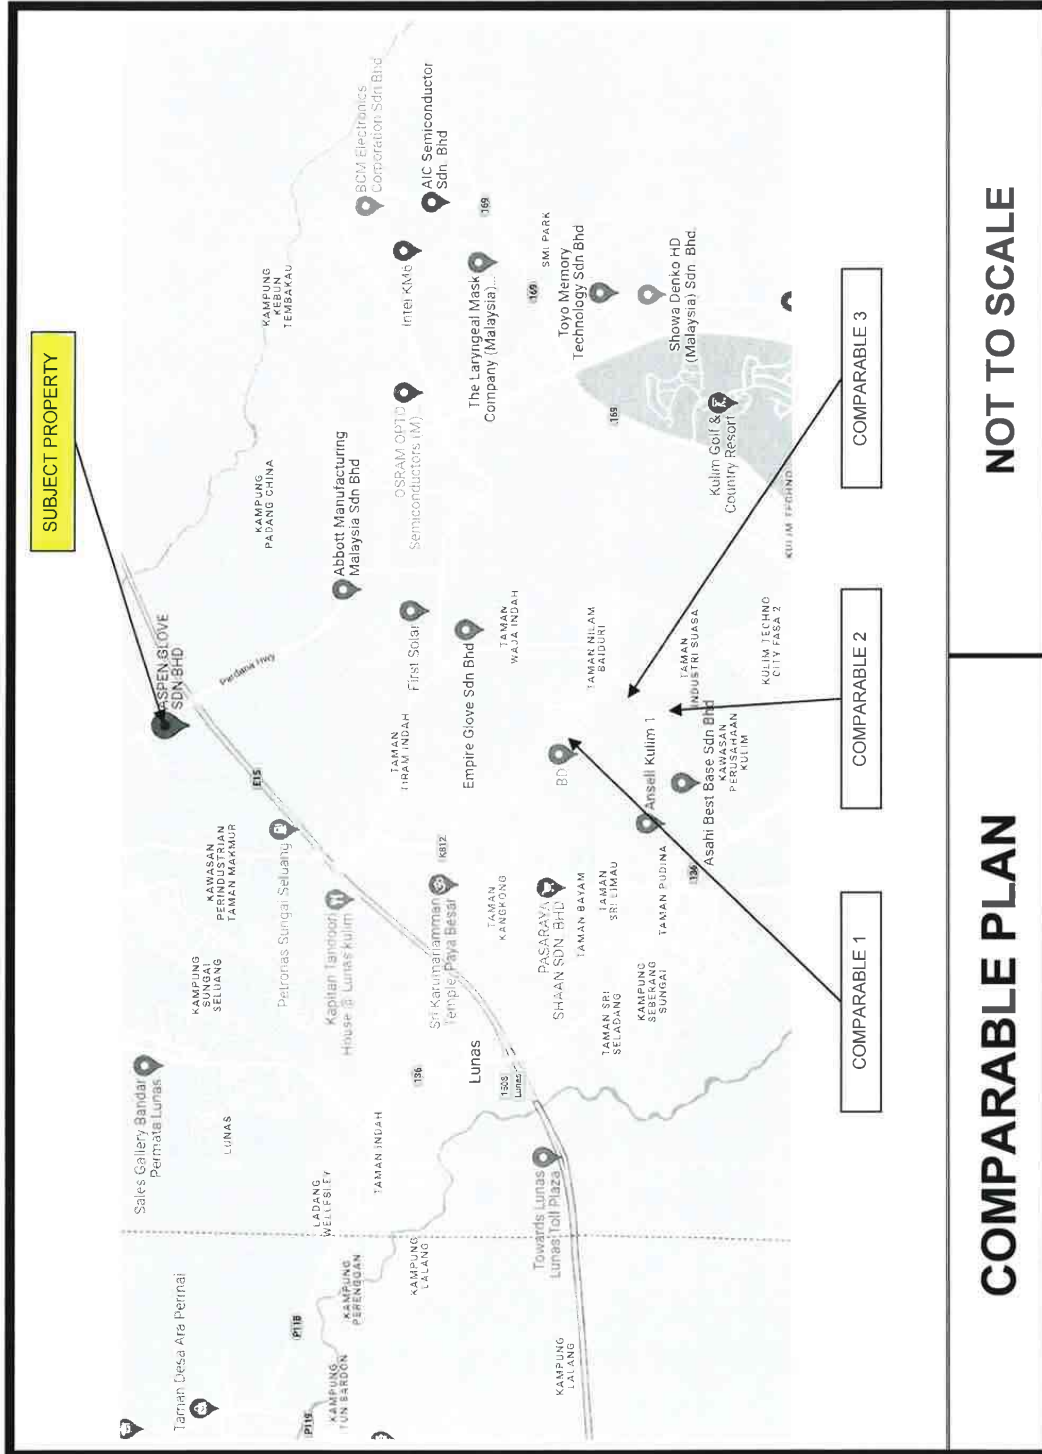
SUBJECT PROPERTY

COMPARABLE 1

COMPARABLE 2

COMPARABLE 3

COMPARABLE PLAN

NOT TO SCALE

ASPEN GLOVE SDN BHD

Abbott Manufacturing Malaysia Sdn Bhd

OSRAM OPTO Semiconductors (M)

The Laryngeal Mask Company (Malaysia)...

Intel KM6

BCM Electronics Corporation Sdn Bhd

AIC Semiconductor Sdn. Bhd

Toyo Memory Technology Sdn Bhd

Showa Denko HD (Malaysia) Sdn. Bhd.

Kulim Golf & Country Resort

SMI PARK

KAMPUNG KEBUN TEMBAKAU

KAMPUNG PADANG CHINA

First Solar

Empire Glove Sdn Bhd

TAMAN WAJA INDAH

TAMAN NILAM BAIDURI

TAMAN INDUSTRI SUASA

KULIM TECHNO CITY FASA 2

KULIM TECHNO

TAMAN TIRAM INDAH

Ansell Kulim 1

BD

Asahi Best Base Sdn Bhd

KAWASAN PERUSAHAAN KULIM

Pardana Hwy

E15

169

136

K812

KAWASAN PERINDUSTRIAN TAMAN MAKMUR

Petronas Sungai Seluang

Kapitan Tandoori House @ Lunas Kulim

Sri Karumariamman Temple, Paya Besar

TAMAN KANGKONG

PASARAYA SHAAN SDN. BHD

TAMAN BAYAM

TAMAN SRI LIMAU

TAMAN PUDINA

KAMPUNG SUNGAI SELUANG

Lunas

1508

Lunas

TAMAN SRI SELADANG

KAMPUNG SEBERANG SUNGAI

Sales Gallery Bandar Permata Lunas

LUNAS

TAMAN INDAH

LADANG WELLESLEY

Towards Lunas Lunas Toll Plaza

KAMPUNG LALANG

KAMPUNG PERENGGAN

P118

KAMPUNG TUN SARDON

P115

Taman Desa Ara Permai

KAMPUNG LALANG